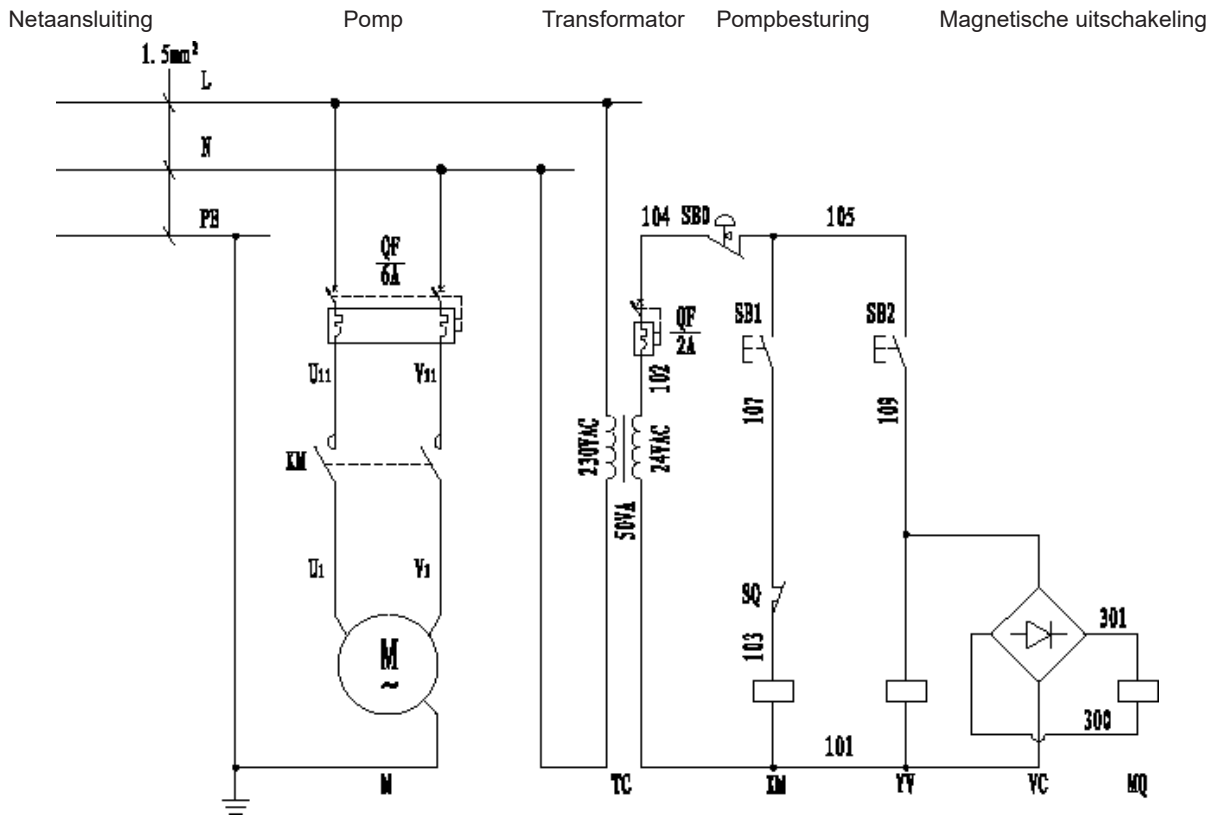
Netaansluiting Pomp Transformator Pompbesturing Magnetische uitschakeling

1.5mm²

L

N

PE

QF
6A

U11 V11

KM

U1 V1

M
~

M

230VAC

24VAC

50VA

QF
2A

102

104 SB0 105

SB1 SB2

107 109

SQ

103

101

301

300

TC KM YV VC MQ